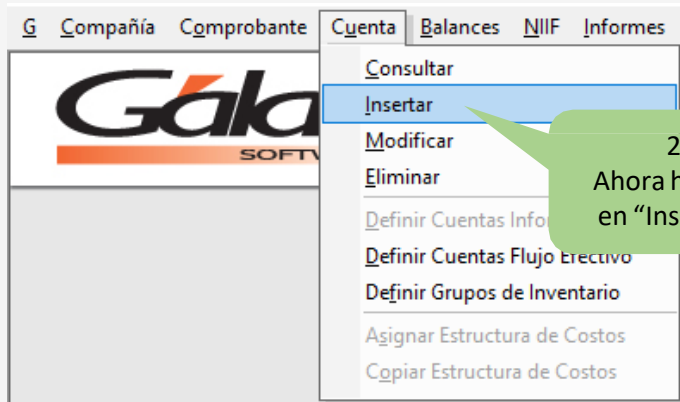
G Compañía Comprobante Cuenta Balances NIIF Informes

Gála
SOFTV

Consultar
Insertar
Modificar
Eliminar
Definir Cuentas Infor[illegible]
Definir Cuentas Flujo Efectivo
Definir Grupos de Inventario
Asignar Estructura de Costos
Copiar Estructura de Costos

2
Ahora h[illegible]
en "Ins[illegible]